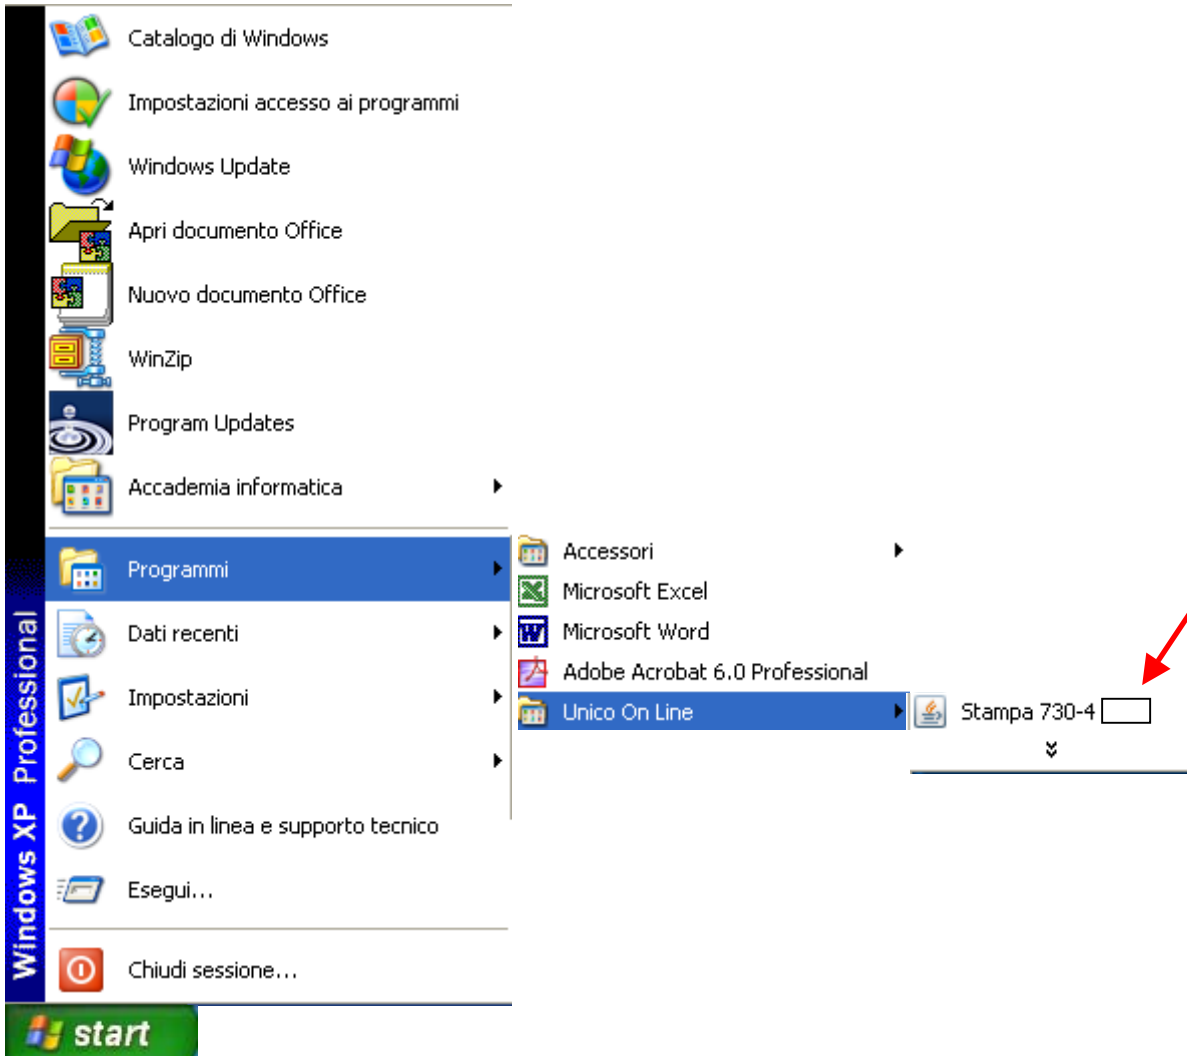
Catalogo di Windows
Impostazioni accesso ai programmi
Windows Update
Apri documento Office
Nuovo documento Office
WinZip
Program Updates
Accademia informatica
Programmi
Dati recenti
Impostazioni
Cerca
Guida in linea e supporto tecnico
Esegui...
Chiudi sessione...
Windows XP Professional
start

Accessori
Microsoft Excel
Microsoft Word
Adobe Acrobat 6.0 Professional
Unico On Line

Stampa 730-4